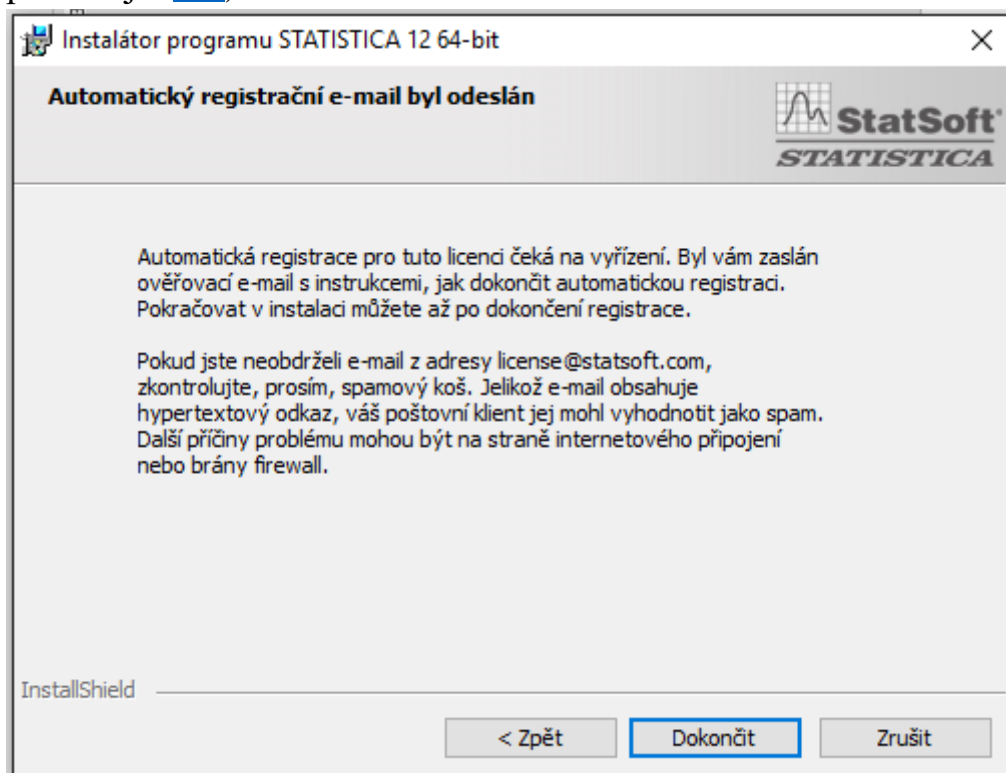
Instalátor programu STATISTICA 12 64-bit

×

Automatický registrační e-mail byl odeslán

StatSoft
STATISTICA

Automatická registrace pro tuto licenci čeká na vyřízení. Byl vám zaslán ověřovací e-mail s instrukcemi, jak dokončit automatickou registraci. Pokračovat v instalaci můžete až po dokončení registrace.

Pokud jste neobdrželi e-mail z adresy license@statsoft.com, zkontrolujte, prosím, spamový koš. Jelikož e-mail obsahuje hypertextový odkaz, váš poštovní klient jej mohl vyhodnotit jako spam. Další příčiny problému mohou být na straně internetového připojení nebo brány firewall.

InstallShield

< Zpět

Dokončit

Zrušit